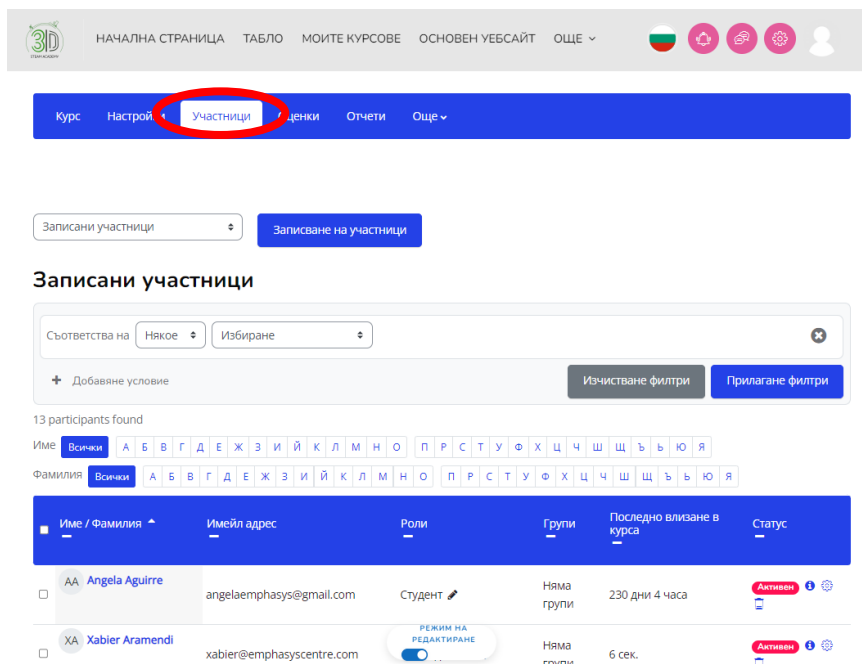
3D STEAM ACADEMY

НАЧАЛНА СТРАНИЦА ТАБЛО МОИТЕ КУРСОВЕ ОСНОВЕН УЕБСАЙТ ОЩЕ

Курс Настрой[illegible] Участници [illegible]ценки Отчети Още

Записани участници

Записване на участници

Записани участници

Съответства на Някое Избиране

Добавяне условие

Изчистване филтри Прилагане филтри

13 participants found

Име Всички А Б В Г Д Е Ж З И Й К Л М Н О П Р С Т У Ф Х Ц Ч Ш Щ Ъ Ь Ю Я

Фамилия Всички А Б В Г Д Е Ж З И Й К Л М Н О П Р С Т У Ф Х Ц Ч Ш Щ Ъ Ь Ю Я

| Име / Фамилия | Имейл адрес | Роли | Групи | Последно влизане в курса | Статус |
|---|---|---|---|---|---|
| AA Angela Aguirre | angelaemphasys@gmail.com | Студент | Няма групи | 230 дни 4 часа | Активен |
| XA Xabier Aramendi | xabier@emphasyscentre.com | | Няма групи | 6 сек. | Активен |

РЕЖИМ НА РЕДАКТИРАНЕ